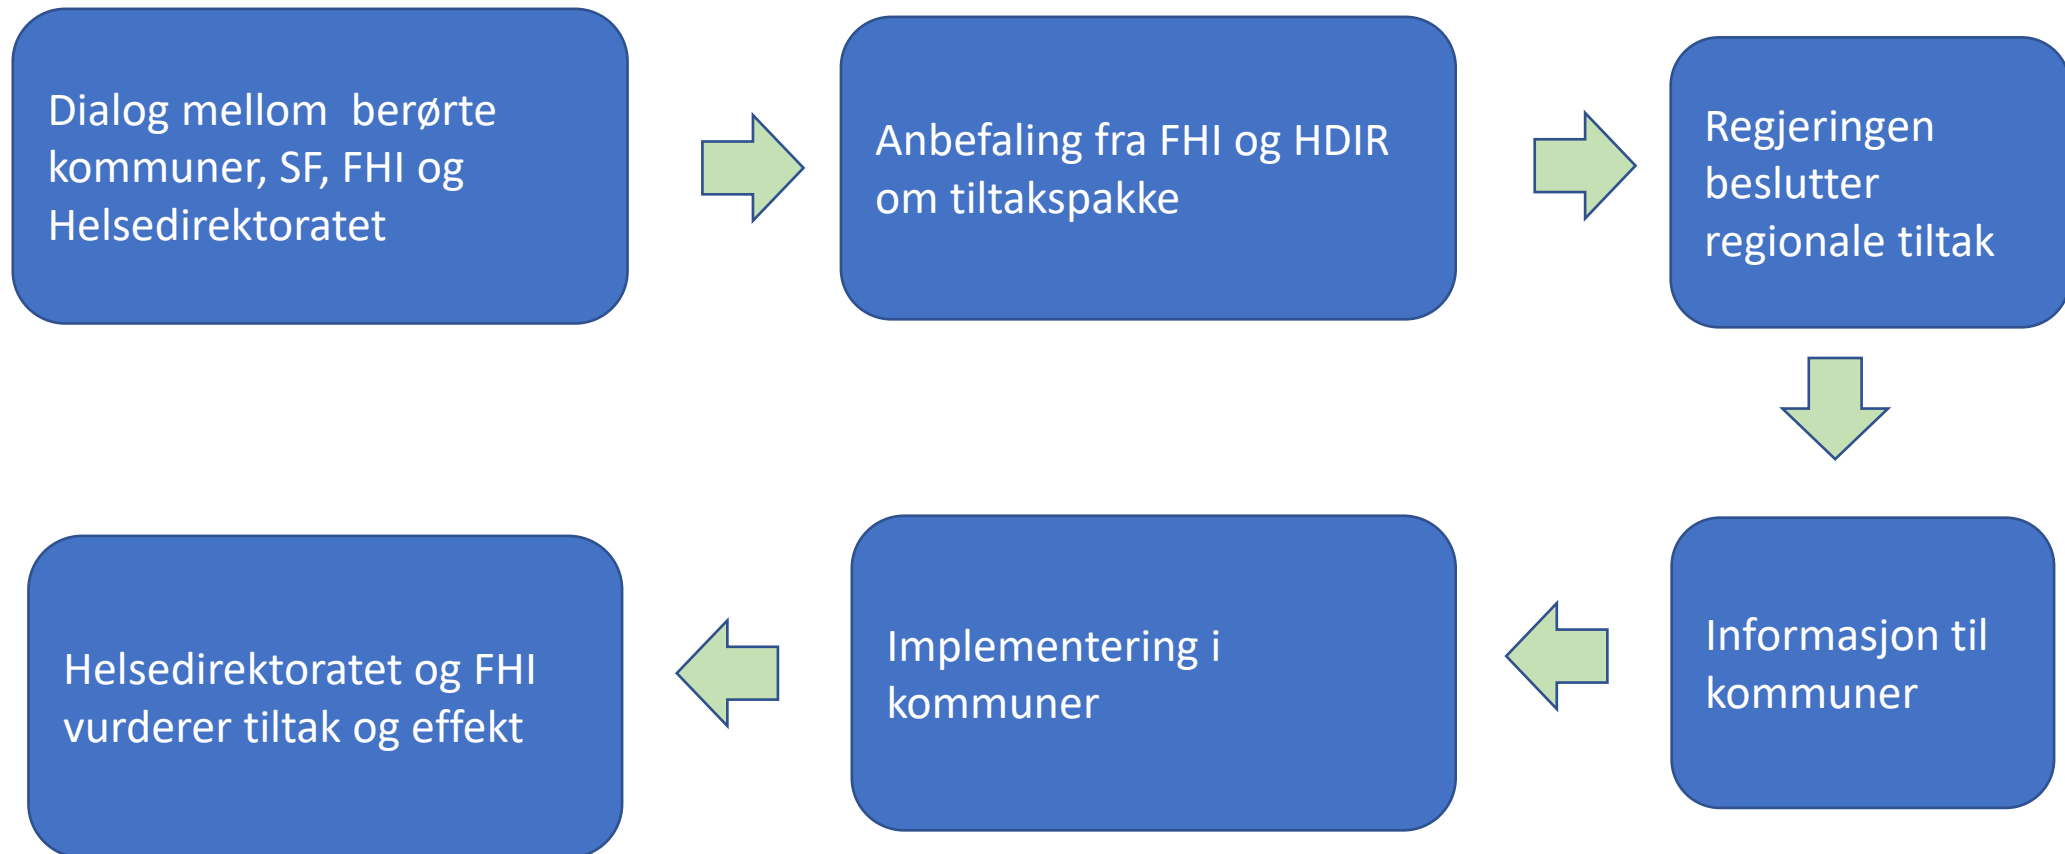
Dialog mellom berørte kommuner, SF, FHI og Helsedirektoratet

Anbefaling fra FHI og HDIR om tiltakspakke

Regjeringen beslutter regionale tiltak

Informasjon til kommuner

Implementering i kommuner

Helsedirektoratet og FHI vurderer tiltak og effekt